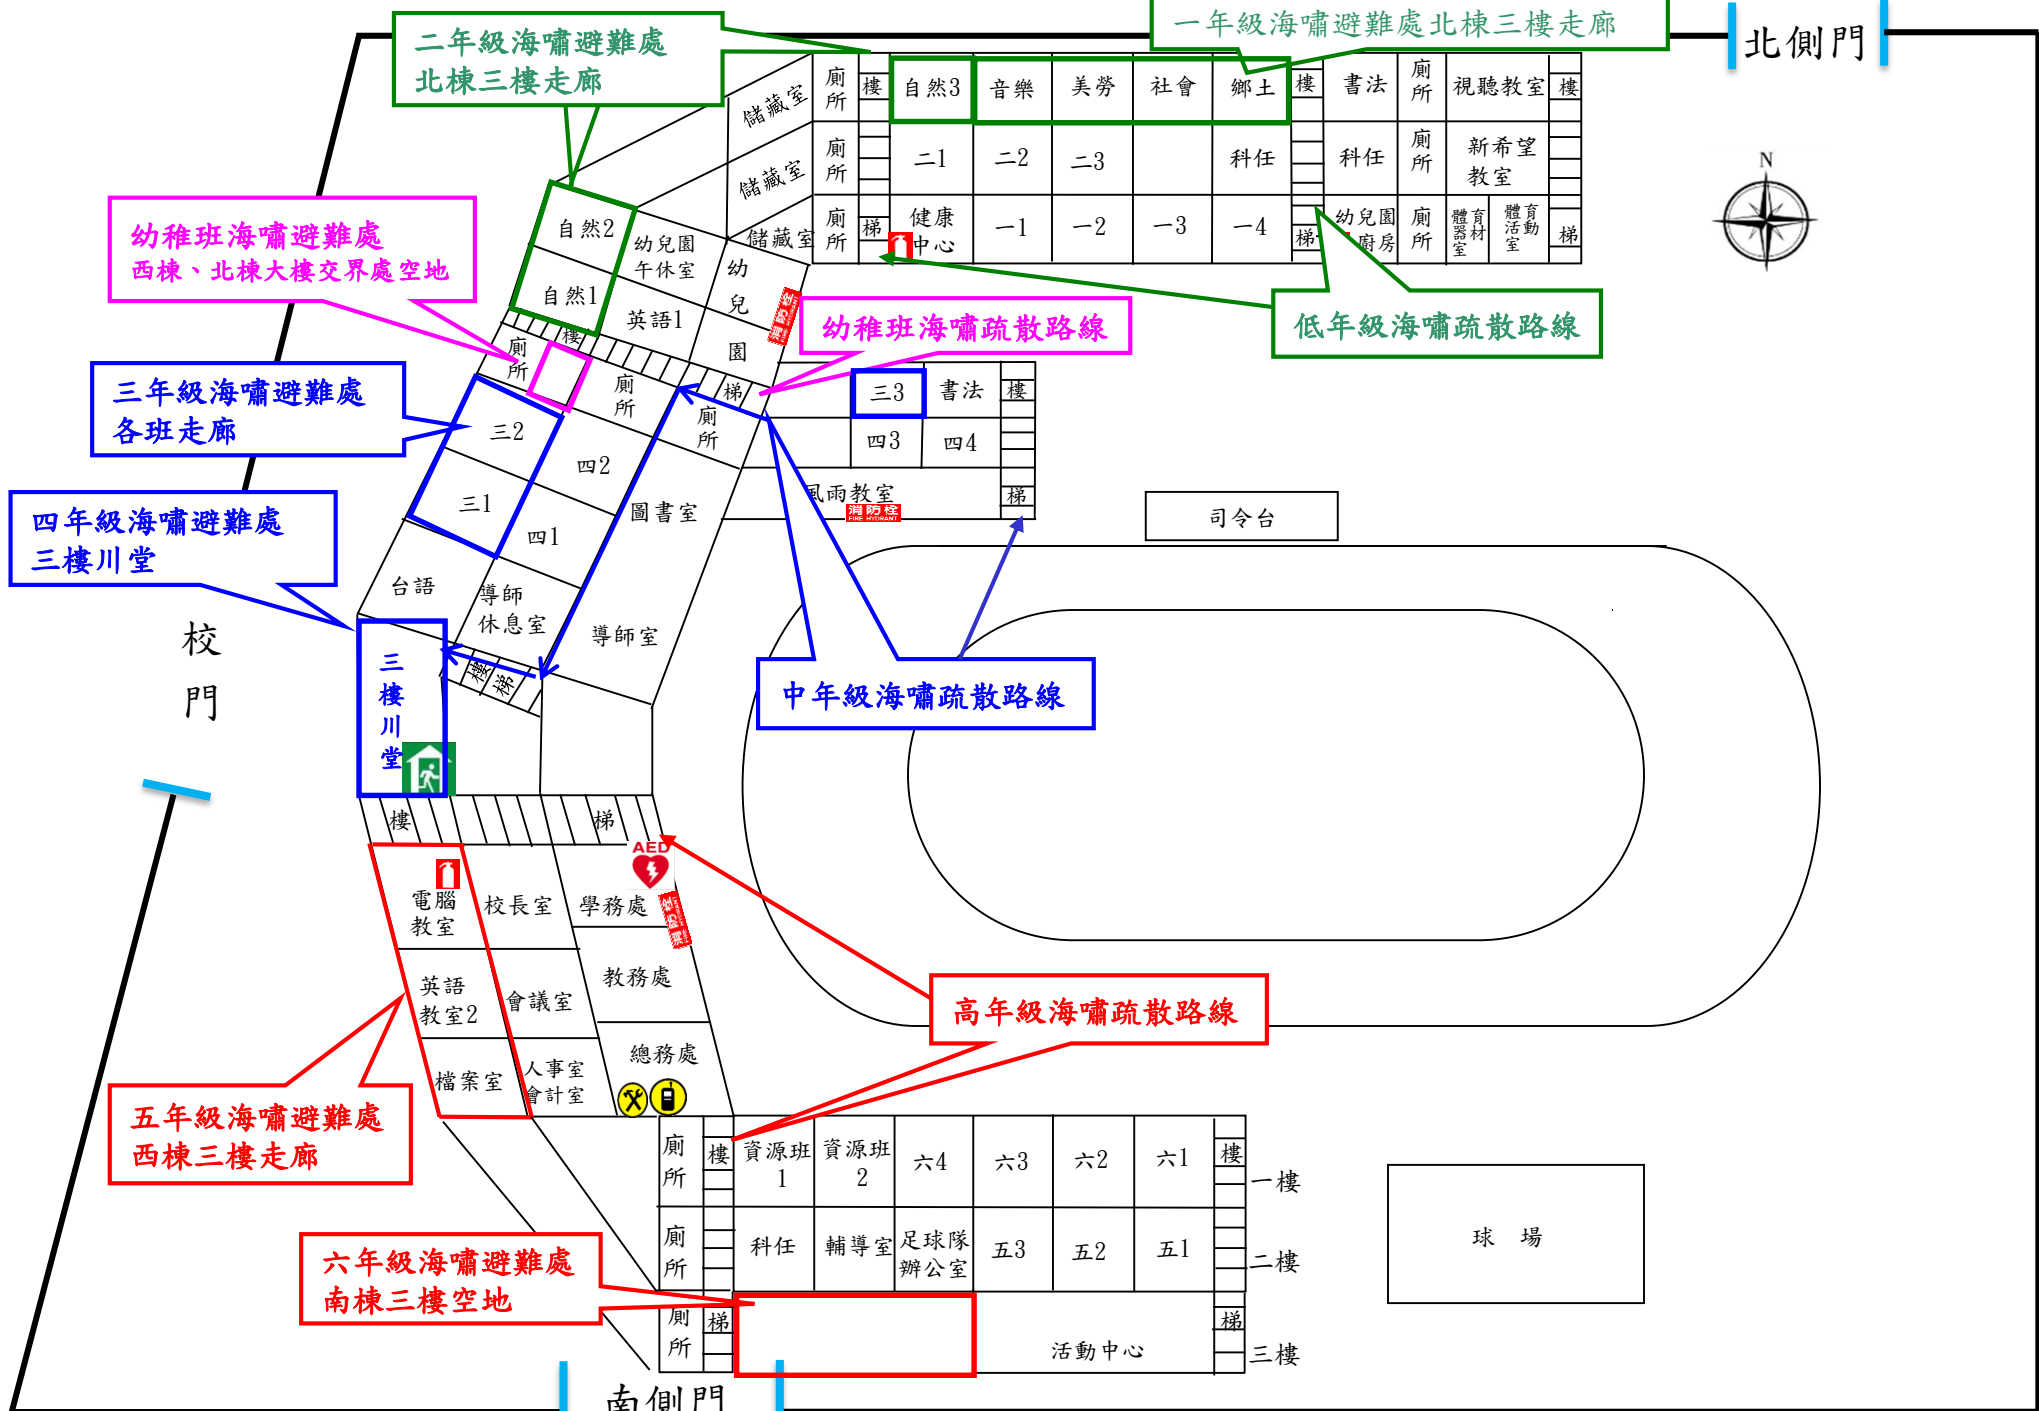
二年級海嘯避難處
北棟三樓走廊

一年級海嘯避難處北棟三樓走廊

北側門

N

幼稚班海嘯避難處
西棟、北棟大樓交界處空地

三年級海嘯避難處
各班走廊

四年級海嘯避難處
三樓川堂

幼稚班海嘯疏散路線

低年級海嘯疏散路線

中年級海嘯疏散路線

高年級海嘯疏散路線

五年級海嘯避難處
西棟三樓走廊

六年級海嘯避難處
南棟三樓空地

儲藏室 廁所 樓 自然3 音樂 美勞 社會 鄉土 樓 書法 廁所 視聽教室 樓
儲藏室 廁所 二1 二2 二3 科任 科任 廁所 新希望教室
儲藏室 廁所 梯 健康中心 一1 一2 一3 一4 梯 幼兒園廚房 廁所 體育器材室 體育活動室 梯

自然2 幼兒園午休室 幼兒園
自然1 英語1
樓 廁所 廁所 梯 廁所
三3 書法 樓
四3 四4
風雨教室 梯
消防栓
司令台
三2 四2
三1 四1 圖書室
台語 導師休息室 導師室
三樓川堂
樓梯
校門
樓 梯
AED
電腦教室 校長室 學務處
英語教室2 會議室 教務處
檔案室 人事室會計室 總務處
消防栓

廁所 樓 資源班1 資源班2 六4 六3 六2 六1 樓 一樓
廁所 科任 輔導室 足球隊辦公室 五3 五2 五1 二樓
廁所 梯 活動中心 梯 三樓

球 場

南側門